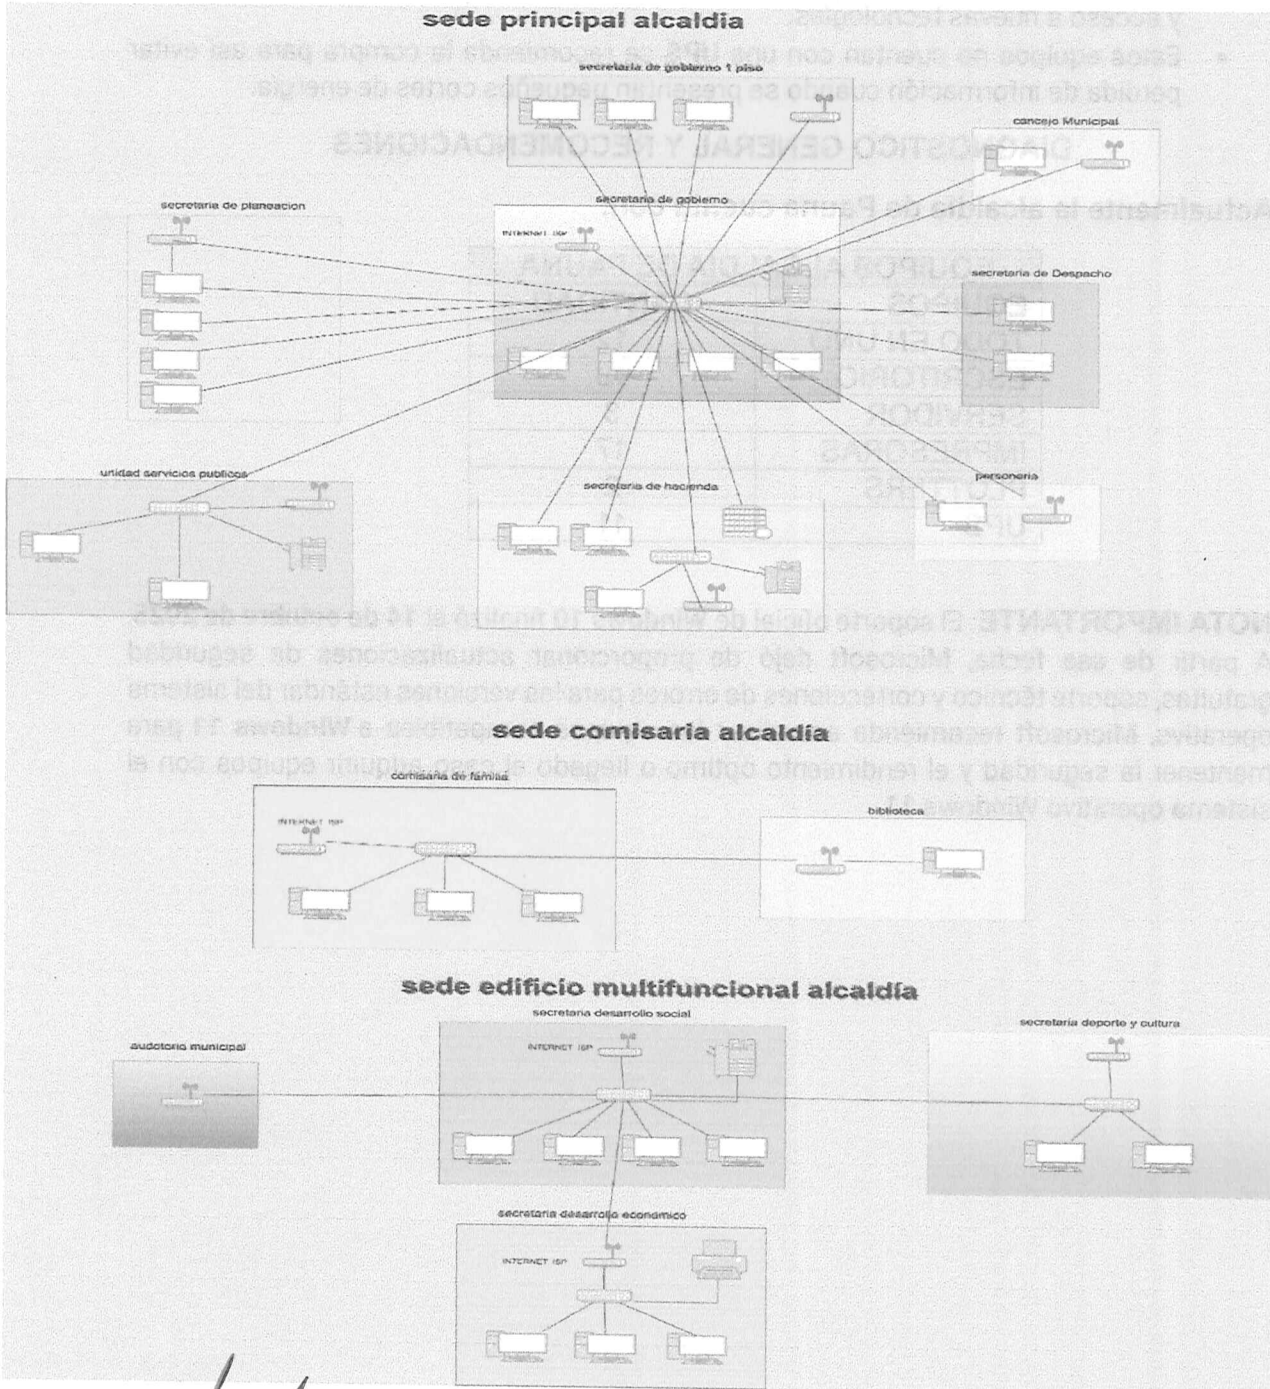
sede principal alcaldia

secretaria de gobierno 1 piso

concejo Municipal

secretaria de planeacion

secretaria de gobierno

INTERNET ISP

secretaria de Despacho

unidad servicios publicos

secretaria de hacienda

personeria

sede comisaria alcaldia

comisaria de familia

INTERNET ISP

biblioteca

sede edificio multifuncional alcaldia

secretaria desarrollo social

INTERNET ISP

auditorio municipal

secretaria deporte y cultura

secretaria desarrollo economico

INTERNET ISP